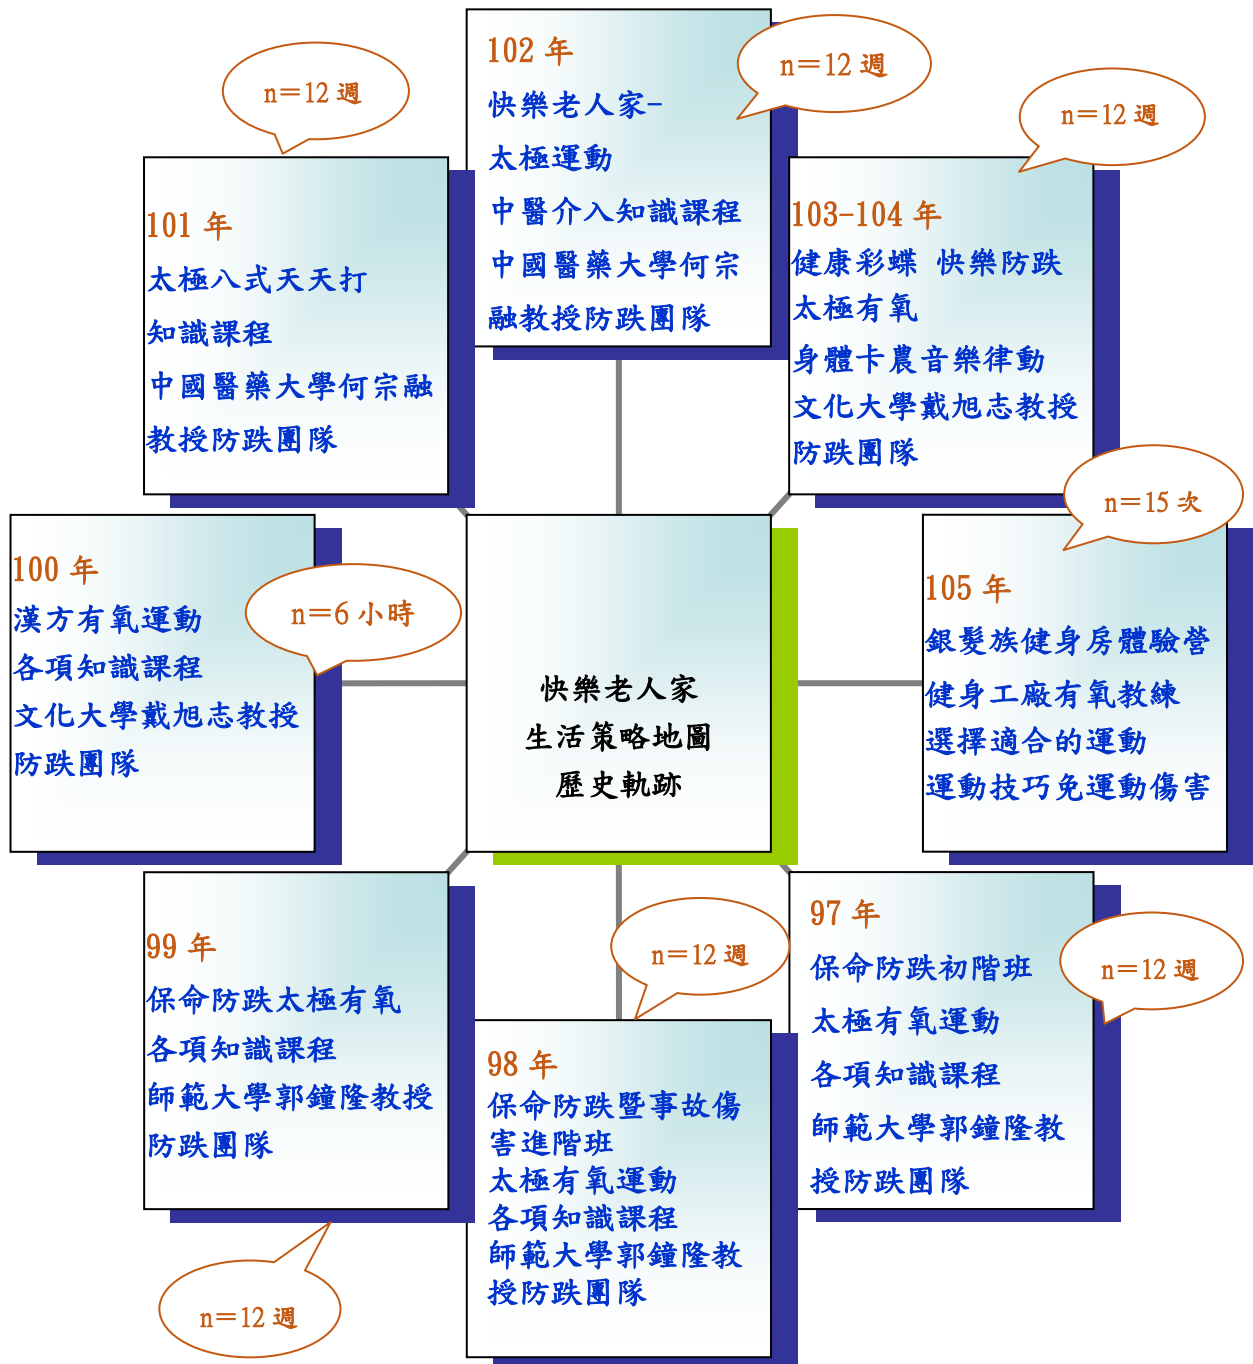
n=12 週

101 年
太極八式天天打
知識課程
中國醫藥大學何宗融教授防跌團隊

102 年
快樂老人家-
太極運動
中醫介入知識課程
中國醫藥大學何宗融教授防跌團隊

n=12 週

n=12 週

103-104 年
健康彩蝶 快樂防跌
太極有氧
身體卡農音樂律動
文化大學戴旭志教授防跌團隊

100 年
漢方有氧運動
各項知識課程
文化大學戴旭志教授防跌團隊

n=6 小時

快樂老人家
生活策略地圖
歷史軌跡

n=15 次

105 年
銀髮族健身房體驗營
健身工廠有氧教練
選擇適合的運動
運動技巧免運動傷害

99 年
保命防跌太極有氧
各項知識課程
師範大學郭鐘隆教授防跌團隊

n=12 週

98 年
保命防跌暨事故傷害進階班
太極有氧運動
各項知識課程
師範大學郭鐘隆教授防跌團隊

97 年
保命防跌初階班
太極有氧運動
各項知識課程
師範大學郭鐘隆教授防跌團隊

n=12 週

n=12 週